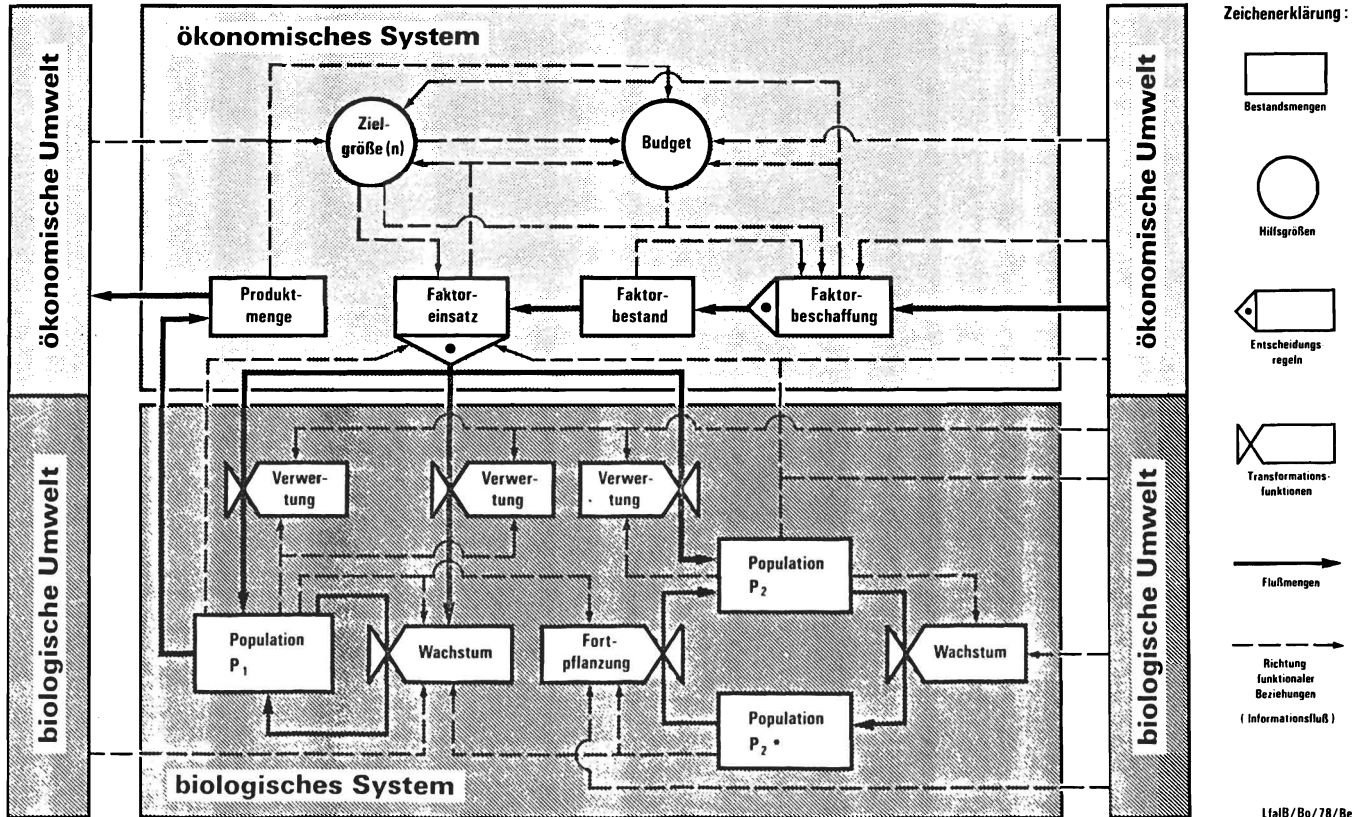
ökonomische Umwelt

biologische Umwelt

ökonomisches System

Zielgröße (n)

Budget

Produktmenge

Faktoreinsatz

Faktorbestand

Faktorbeschaffung

ökonomische Umwelt

biologische Umwelt

Verwertung

Verwertung

Verwertung

Population $P_2$

Population $P_1$

Wachstum

Fortpflanzung

Wachstum

Population $P_2$ •

biologisches System

Zeichenerklärung:

Bestandsmengen

Hilfsgrößen

Entscheidungsregeln

Transformationsfunktionen

Flußmengen

Richtung funktionaler Beziehungen

( Informationsfluß )

LfalB/Bo/78/Be